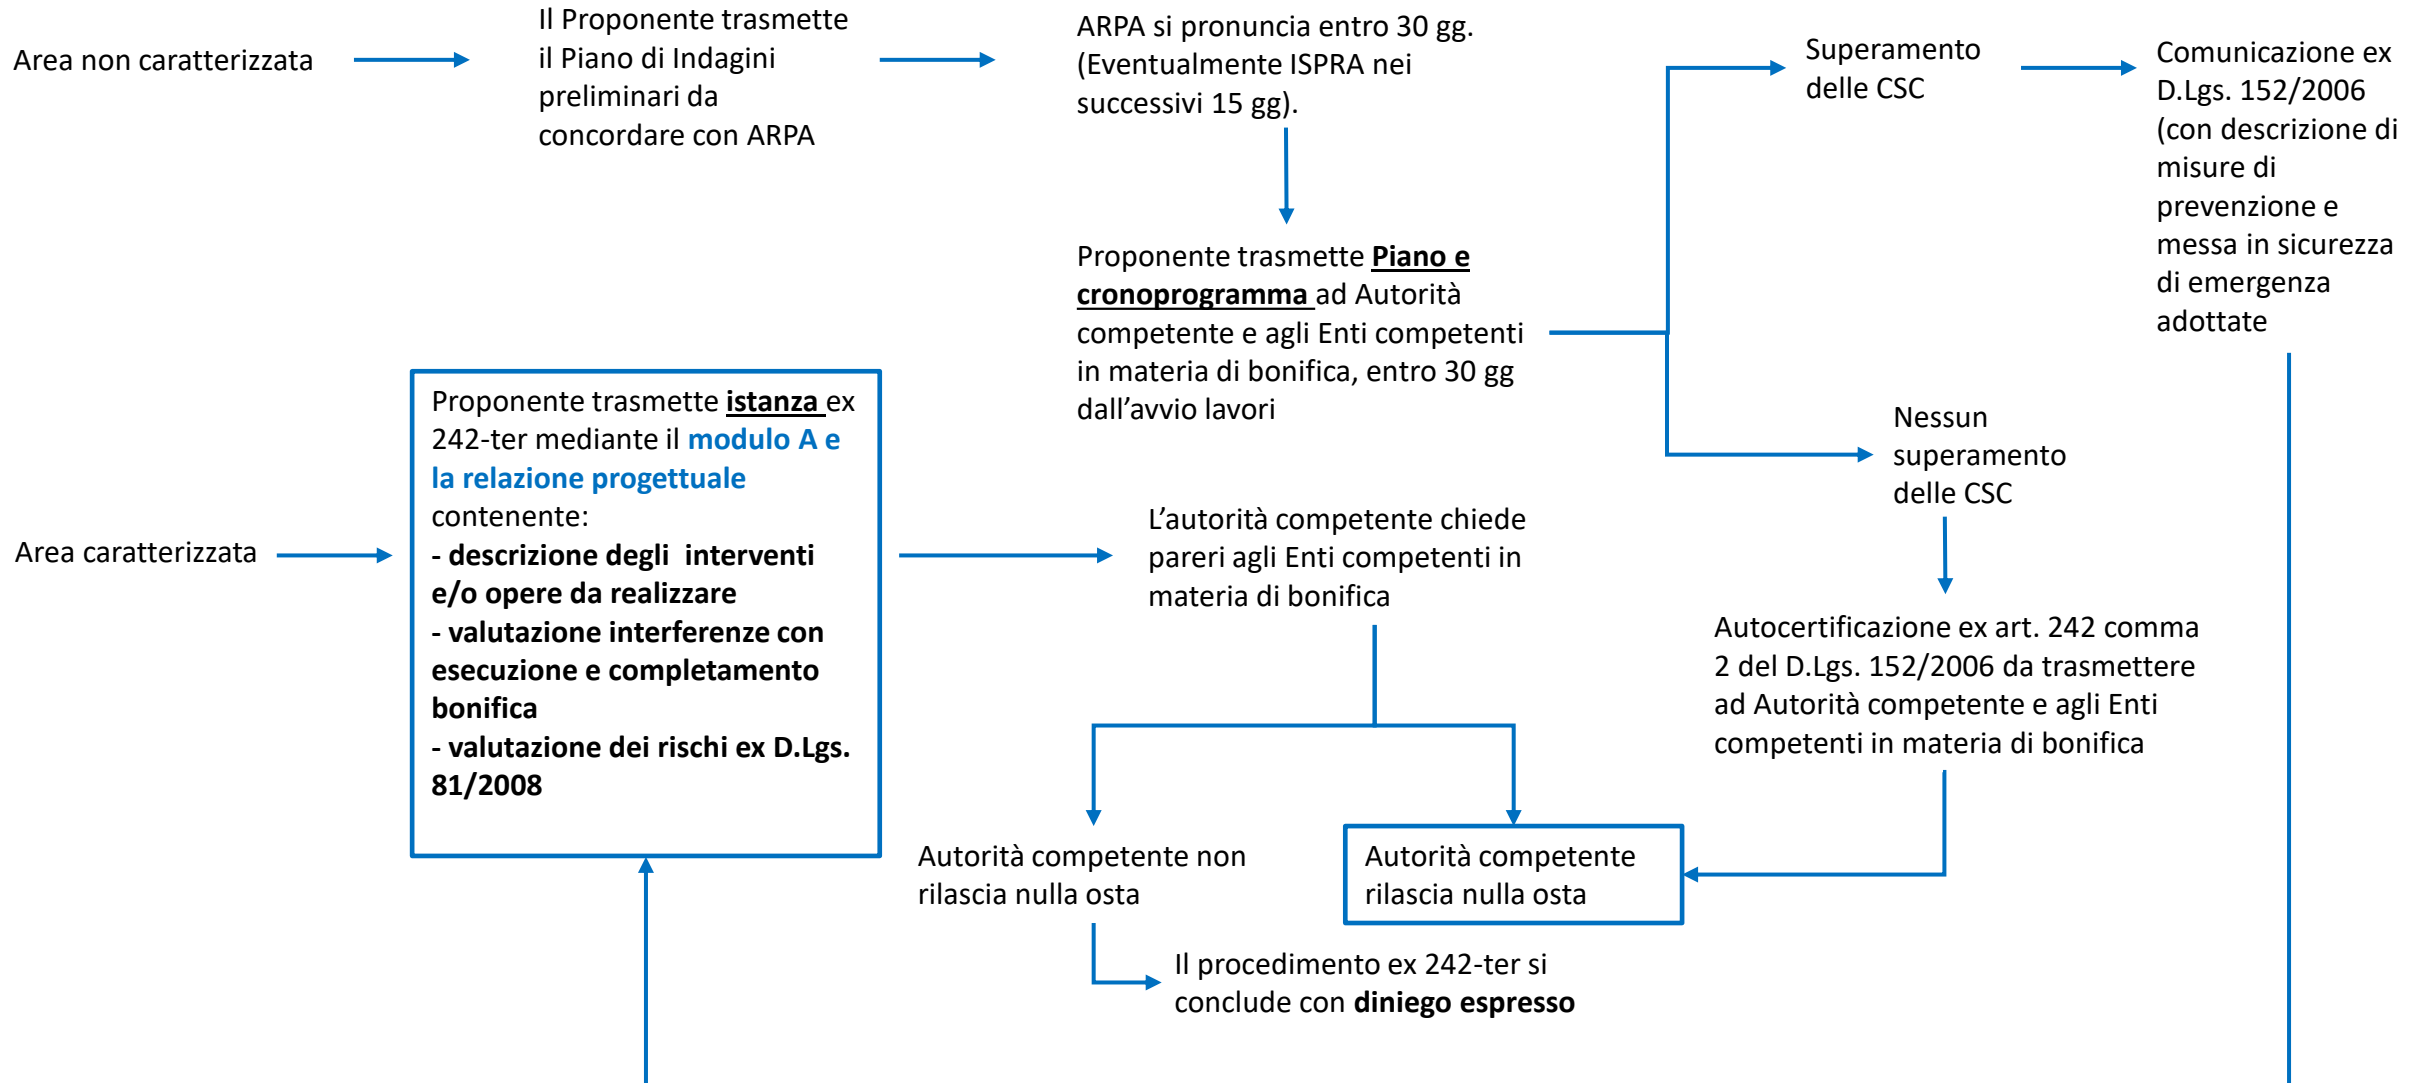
Area non caratterizzata

Il Proponente trasmette il Piano di Indagini preliminari da concordare con ARPA

ARPA si pronuncia entro 30 gg. (Eventualmente ISPRA nei successivi 15 gg).

Proponente trasmette **Piano e cronoprogramma** ad Autorità competente e agli Enti competenti in materia di bonifica, entro 30 gg dall'avvio lavori

Superamento delle CSC

Comunicazione ex D.Lgs. 152/2006 (con descrizione di misure di prevenzione e messa in sicurezza di emergenza adottate

Nessun superamento delle CSC

Autocertificazione ex art. 242 comma 2 del D.Lgs. 152/2006 da trasmettere ad Autorità competente e agli Enti competenti in materia di bonifica

Area caratterizzata

Proponente trasmette **istanza** ex 242-ter mediante il **modulo A e la relazione progettuale** contenente:
**- descrizione degli interventi e/o opere da realizzare**
**- valutazione interferenze con esecuzione e completamento bonifica**
**- valutazione dei rischi ex D.Lgs. 81/2008**

L'autorità competente chiede pareri agli Enti competenti in materia di bonifica

Autorità competente non rilascia nulla osta

Autorità competente rilascia nulla osta

Il procedimento ex 242-ter si conclude con **diniego espresso**